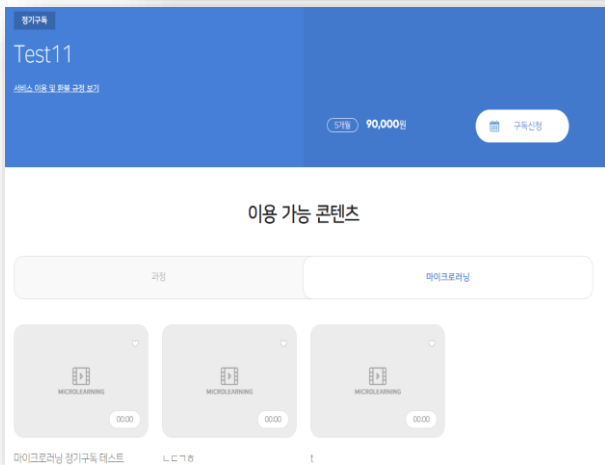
정기구독

Test11

서비스 이용 및 환불 규정 보기

5개월 90,000원

구독신청

이용 가능 콘텐츠

과정

마이크로러닝

MICROLEARNING
00:00

MICROLEARNING
00:00

MICROLEARNING
00:00

마이크로러닝 정기구독 테스트

ㄴㄷㄱㅎ

t